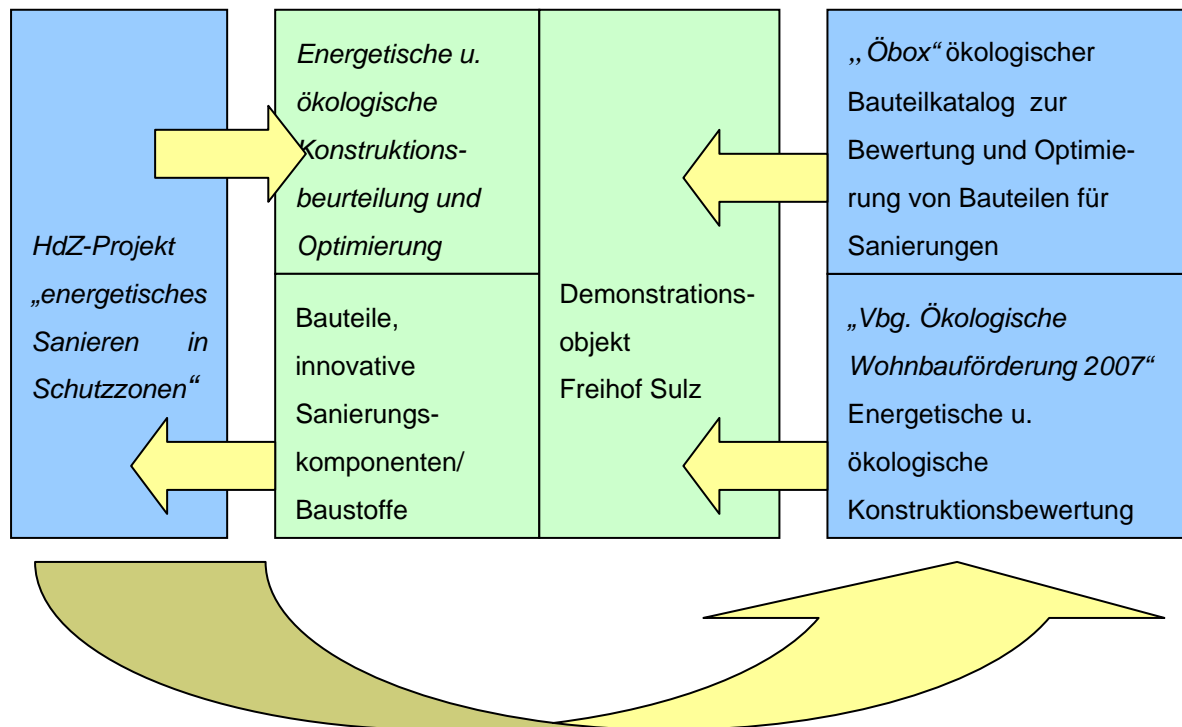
HdZ-Projekt „energetisches Sanieren in Schutzzonen"

Energetische u. ökologische Konstruktionsbeurteilung und Optimierung

Bauteile, innovative Sanierungskomponenten/ Baustoffe

Demonstrationsobjekt Freihof Sulz

„Öbox" ökologischer Bauteilkatalog zur Bewertung und Optimierung von Bauteilen für Sanierungen

„Vbg. Ökologische Wohnbauförderung 2007" Energetische u. ökologische Konstruktionsbewertung